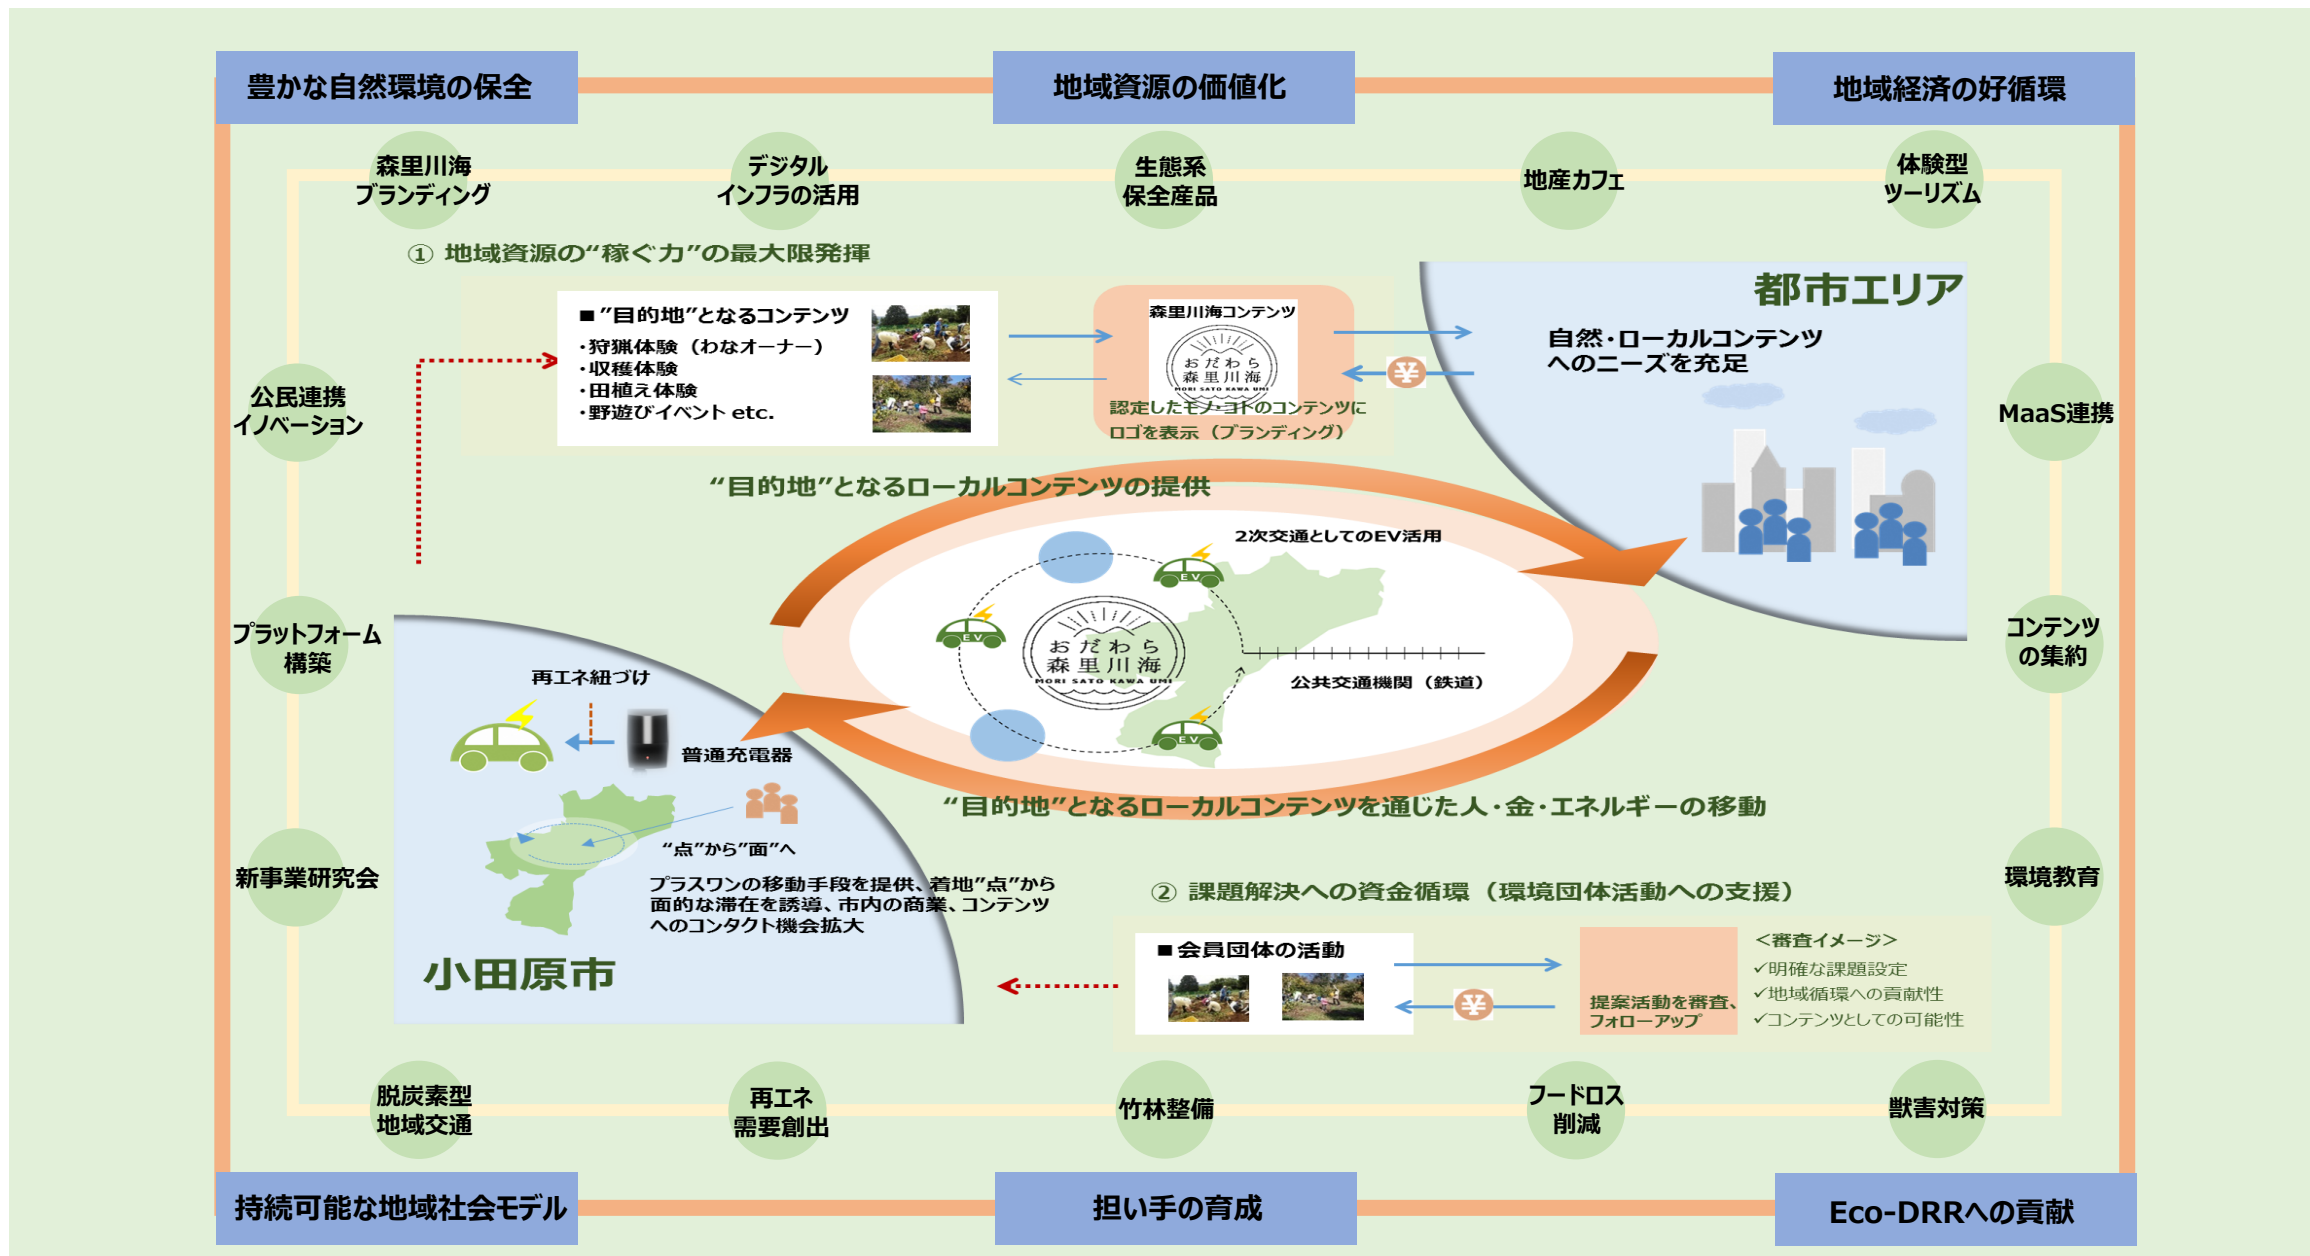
豊かな自然環境の保全

地域資源の価値化

地域経済の好循環

森里川海
ブランディング

デジタル
インフラの活用

生態系
保全産品

地産カフェ

体験型
ツーリズム

① 地域資源の"稼ぐ力"の最大限発揮

■"目的地"となるコンテンツ
・狩猟体験（わなオーナー）
・収穫体験
・田植え体験
・野遊びイベント etc.

森里川海コンテンツ

おだわら
森里川海
MORI SATO KAWA UMI

認定したモノ・コトのコンテンツに
ロゴを表示（ブランディング）

¥

都市エリア

自然・ローカルコンテンツ
へのニーズを充足

公民連携
イノベーション

MaaS連携

"目的地"となるローカルコンテンツの提供

2次交通としてのEV活用

EV

EV

EV

おだわら
森里川海
MORI SATO KAWA UMI

公共交通機関（鉄道）

プラットフォーム
構築

コンテンツ
の集約

再エネ紐づけ

普通充電器

"点"から"面"へ

プラスワンの移動手段を提供、着地"点"から面的な滞在を誘導、市内の商業、コンテンツへのコンタクト機会拡大

"目的地"となるローカルコンテンツを通じた人・金・エネルギーの移動

新事業研究会

環境教育

② 課題解決への資金循環（環境団体活動への支援）

小田原市

■会員団体の活動

¥

提案活動を審査、
フォローアップ

＜審査イメージ＞
✓明確な課題設定
✓地域循環への貢献性
✓コンテンツとしての可能性

脱炭素型
地域交通

再エネ
需要創出

竹林整備

フードロス
削減

獣害対策

持続可能な地域社会モデル

担い手の育成

Eco-DRRへの貢献